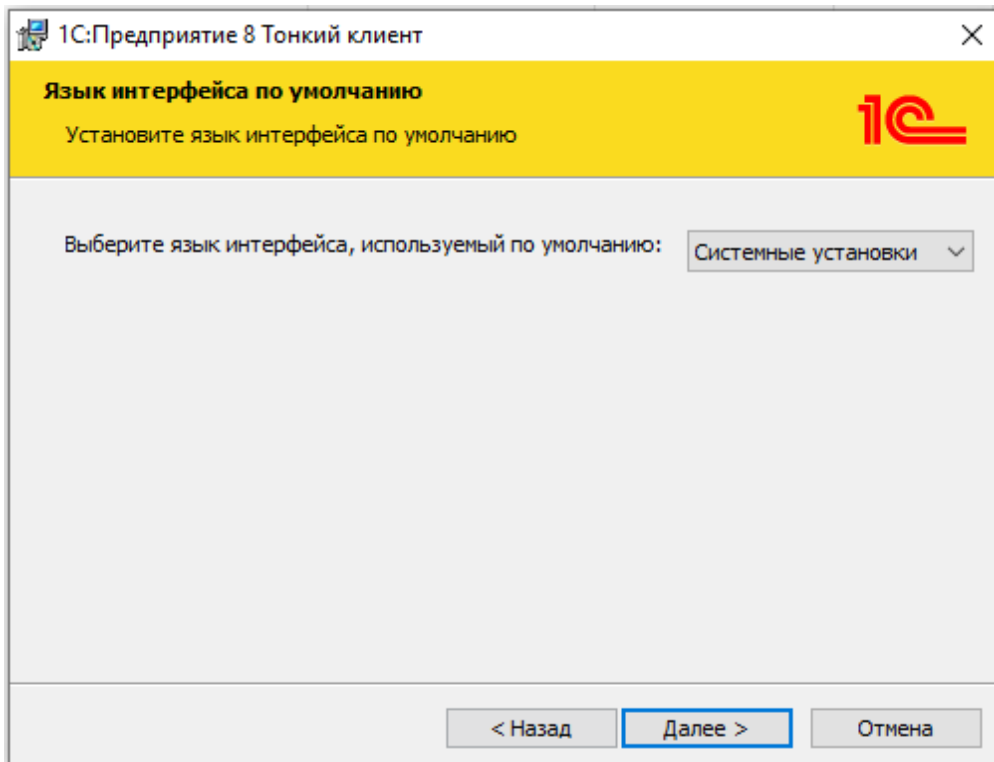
1С:Предприятие 8 Тонкий клиент

Язык интерфейса по умолчанию

Установите язык интерфейса по умолчанию

1С

Выберите язык интерфейса, используемый по умолчанию:

Системные установки

< Назад

Далее >

Отмена